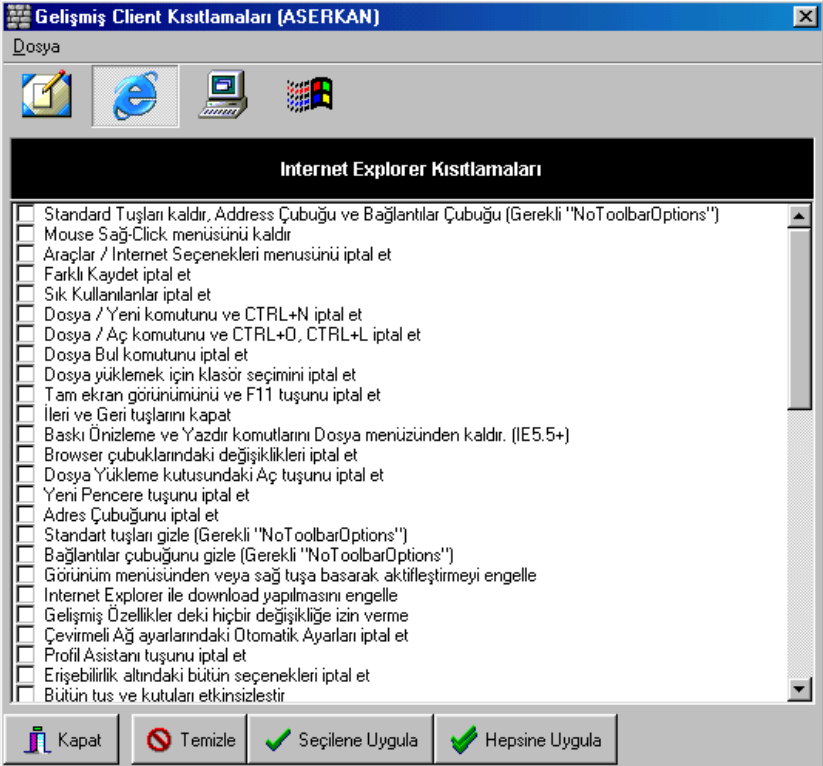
Gelişmiş Client Kısıtlamaları (ASERKAN)

Dosya

Internet Explorer Kısıtlamaları

Standard Tuşları kaldır, Address Çubuğu ve Bağlantılar Çubuğu (Gerekli "NoToolbarOptions")
Mouse Sağ-Click menüsünü kaldır
Araçlar / Internet Seçenekleri menusunü iptal et
Farklı Kaydet iptal et
Sık Kullanılanlar iptal et
Dosya / Yeni komutunu ve CTRL+N iptal et
Dosya / Aç komutunu ve CTRL+O, CTRL+L iptal et
Dosya Bul komutunu iptal et
Dosya yüklemek için klasör seçimini iptal et
Tam ekran görünümünü ve F11 tuşunu iptal et
İleri ve Geri tuşlarını kapat
Baskı Önizleme ve Yazdır komutlarını Dosya menüzünden kaldır. (IE5.5+)
Browser çubuklarındaki değişiklikleri iptal et
Dosya Yükleme kutusundaki Aç tuşunu iptal et
Yeni Pencere tuşunu iptal et
Adres Çubuğunu iptal et
Standart tuşları gizle (Gerekli "NoToolbarOptions")
Bağlantılar çubuğunu gizle (Gerekli "NoToolbarOptions")
Görünüm menüsünden veya sağ tuşa basarak aktifleştirmeyi engelle
Internet Explorer ile download yapılmasını engelle
Gelişmiş Özellikler deki hiçbir değişikliğe izin verme
Çevirmeli Ağ ayarlarındaki Otomatik Ayarları iptal et
Profil Asistanı tuşunu iptal et
Erişebilirlik altındaki bütün seçenekleri iptal et
Bütün tuş ve kutuları etkinsizleştir

Kapat
Temizle
Seçilene Uygula
Hepsine Uygula